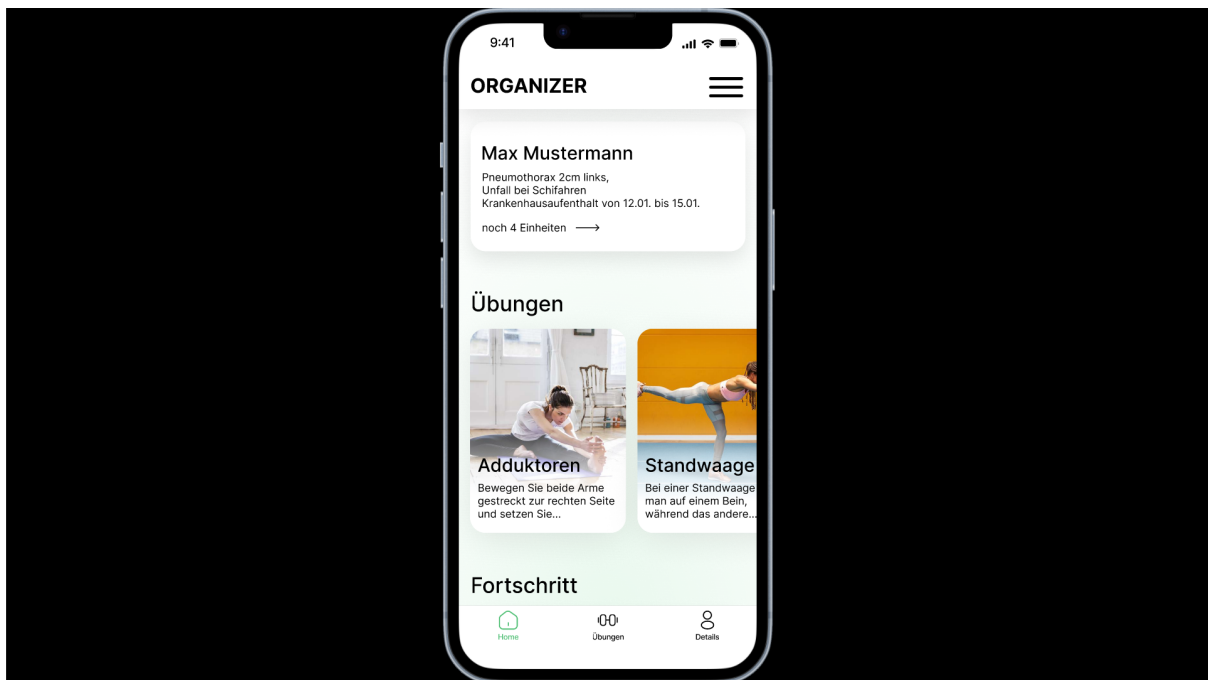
9:41

ORGANIZER

Max Mustermann

Pneumothorax 2cm links,
Unfall bei Schifahren
Krankenhausaufenthalt von 12.01. bis 15.01.

noch 4 Einheiten

Übungen

Adduktoren

Bewegen Sie beide Arme gestreckt zur rechten Seite und setzen Sie...

Standwaage

Bei einer Standwaage man auf einem Bein, während das andere...

Fortschritt

Home

Übungen

Details